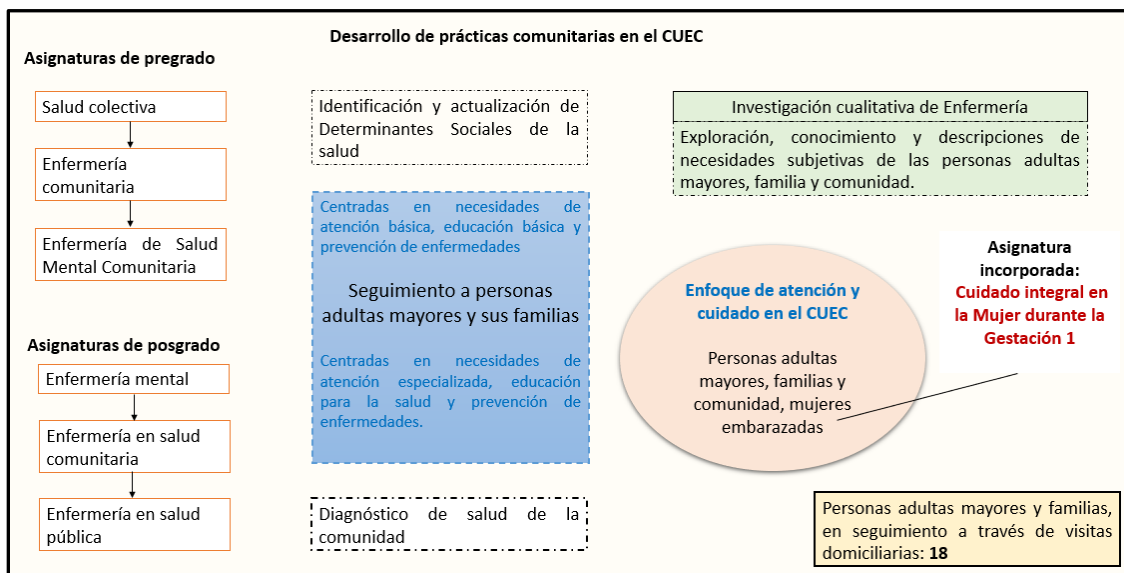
Desarrollo de prácticas comunitarias en el CUEC

Asignaturas de pregrado

Salud colectiva

Enfermería comunitaria

Enfermería de Salud Mental Comunitaria

Asignaturas de posgrado

Enfermería mental

Enfermería en salud comunitaria

Enfermería en salud pública

Identificación y actualización de Determinantes Sociales de la salud

Centradas en necesidades de atención básica, educación básica y prevención de enfermedades

Seguimiento a personas adultas mayores y sus familias

Centradas en necesidades de atención especializada, educación para la salud y prevención de enfermedades.

Diagnóstico de salud de la comunidad

Investigación cualitativa de Enfermería

Exploración, conocimiento y descripciones de necesidades subjetivas de las personas adultas mayores, familia y comunidad.

Enfoque de atención y cuidado en el CUEC

Personas adultas mayores, familias y comunidad, mujeres embarazadas

Asignatura incorporada:
Cuidado integral en la Mujer durante la Gestación 1

Personas adultas mayores y familias, en seguimiento a través de visitas domiciliarias: 18